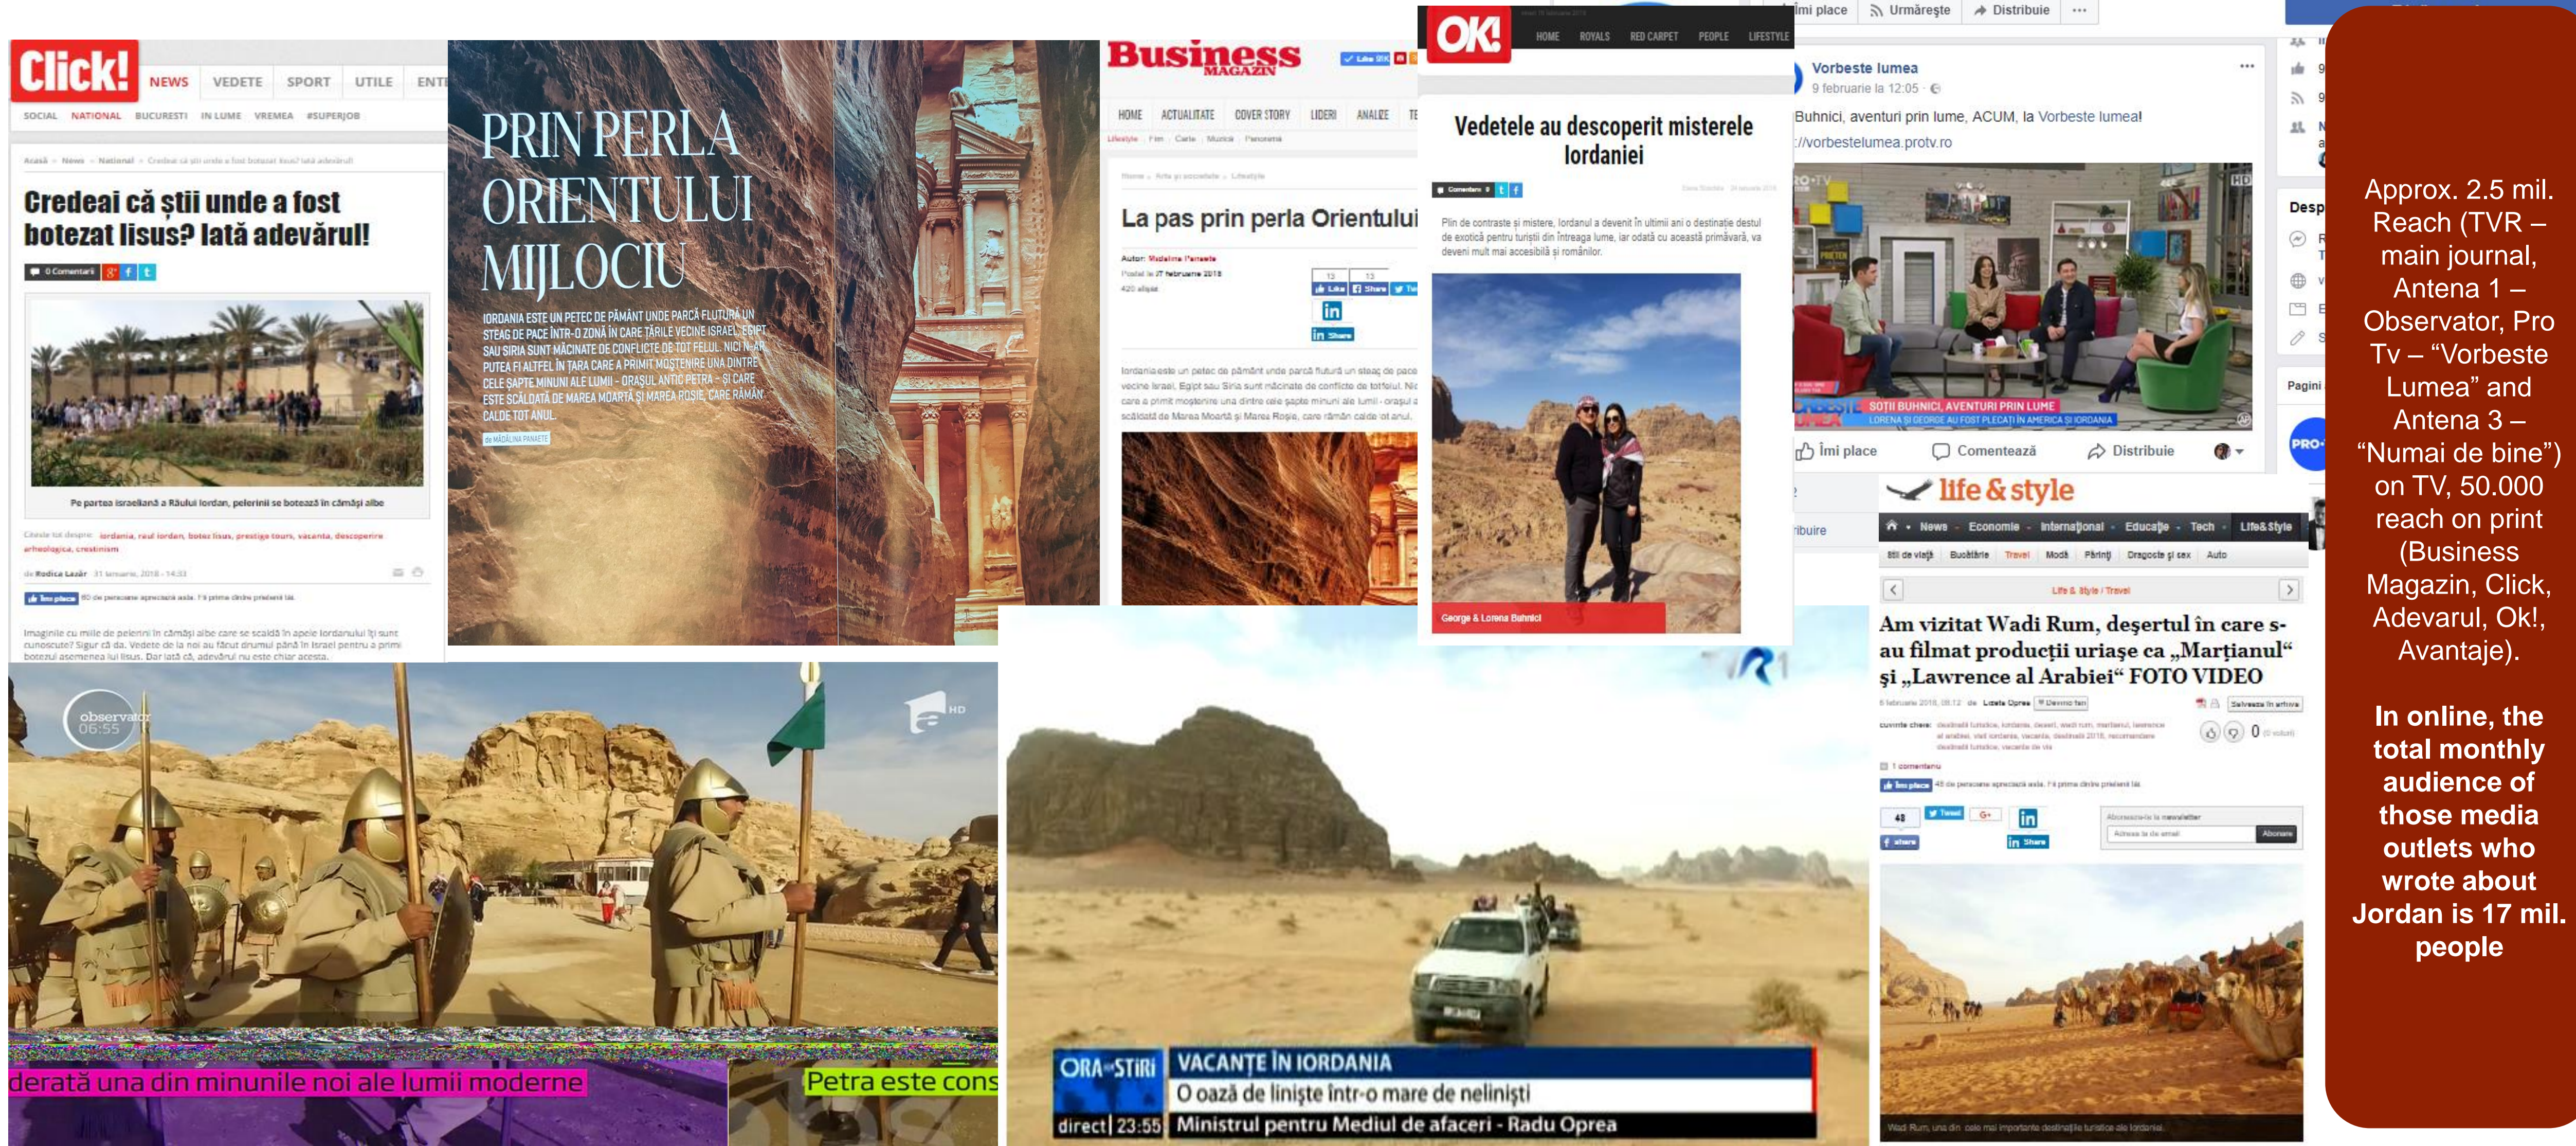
Click! NEWS VEDETE SPORT UTILE ENT
SOCIAL NATIONAL BUCURESTI IN LUME VREMEA #SUPERJOB

Credeai că știi unde a fost botezat Iisus? Iată adevărul!

0 Comentarii

Pe partea israeliană a Râului Iordan, pelerinii se botează în cămăși albe

de Rodica Lazăr 31 ianuarie, 2018 - 14:33

Imaginile cu mile de pelerini în cămăși albe care se scaldă în apele Iordanului îți sunt cunoscute? Sigur că da. Vedete de la noi au făcut drumul până în Israel pentru a primi botezul asemenea lui Iisus. Dar iată că, adevărul nu este chiar acesta.

PRIN PERLA ORIENTULUI MIJLOCIU

IORDANIA ESTE UN PETEC DE PĂMÂNT UNDE PARCĂ FLUTURĂ UN STEAG DE PACE ÎNTR-O ZONĂ ÎN CARE ȚĂRILE VECINE ISRAEL, EGIPT SAU SIRIA SUNT MĂCINATE DE CONFLICTE DE TOT FELUL. NICI N-AR PUTEA FI ALTFEL ÎN ȚARA CARE A PRIMIT MOȘTENIRE UNA DINTRE CELE ȘAPTE MINUNI ALE LUMII – ORAȘUL ANTIC PETRA – ȘI CARE ESTE SCĂLDATĂ DE MAREA MOARTĂ ȘI MAREA ROȘIE, CARE RĂMÂN CALDE TOT ANUL.

DE MĂDĂLINA PANAETE

Business MAGAZIN
HOME ACTUALITATE COVER STORY LIDERI ANALIZE

La pas prin perla Orientului

Autor: Madalina Panaete
Postat la 27 februarie 2018

Iordania este un petec de pământ unde parcă flutură un steag de pace vecine Israel, Egipt sau Siria sunt măcinate de conflicte de tot felul. Nic care a primit moștenire una dintre cele șapte minuni ale lumii - orașul a scăldată de Marea Moartă și Marea Roșie, care rămân calde tot anul.

OK! HOME ROYALS RED CARPET PEOPLE LIFESTYLE

Vedetele au descoperit misterele Iordaniei

Plin de contraste și mistere, Iordanul a devenit în ultimii ani o destinație destul de exotică pentru turiștii din întreaga lume, iar odată cu această primăvară, va deveni mult mai accesibilă și românilor.

George & Lorena Buhnici

Îmi place Urmărește Distribuie

Vorbeste lumea
9 februarie la 12:05

Buhnici, aventuri prin lume, ACUM, la Vorbeste lumea!
://vorbestelumea.protv.ro

SOȚII BUHNICI, AVENTURI PRIN LUME
LORENA ȘI GEORGE AU FOST PLECAȚI ÎN AMERICA ȘI IORDANIA

Îmi place Comentează Distribuie

life & style
News Economie Internațional Educație Tech Life&Style

Life & Style / Travel

Am vizitat Wadi Rum, deșertul în care s-au filmat producții uriașe ca „Marțianul“ și „Lawrence al Arabiei“ FOTO VIDEO

Wadi Rum, una din cele mai importante destinații turistice ale Iordaniei

observator 06:55

derată una din minunile noi ale lumii moderne
Petra este cons

ORA STIRI direct 23:55
VACANȚE ÎN IORDANIA
O oază de liniște într-o mare de neliniști
Ministrul pentru Mediul de afaceri - Radu Oprea

Approx. 2.5 mil. Reach (TVR – main journal, Antena 1 – Observator, Pro Tv – “Vorbeste Lumea” and Antena 3 – “Numai de bine”) on TV, 50.000 reach on print (Business Magazin, Click, Adevarul, Ok!, Avantaje).

In online, the total monthly audience of those media outlets who wrote about Jordan is 17 mil. people